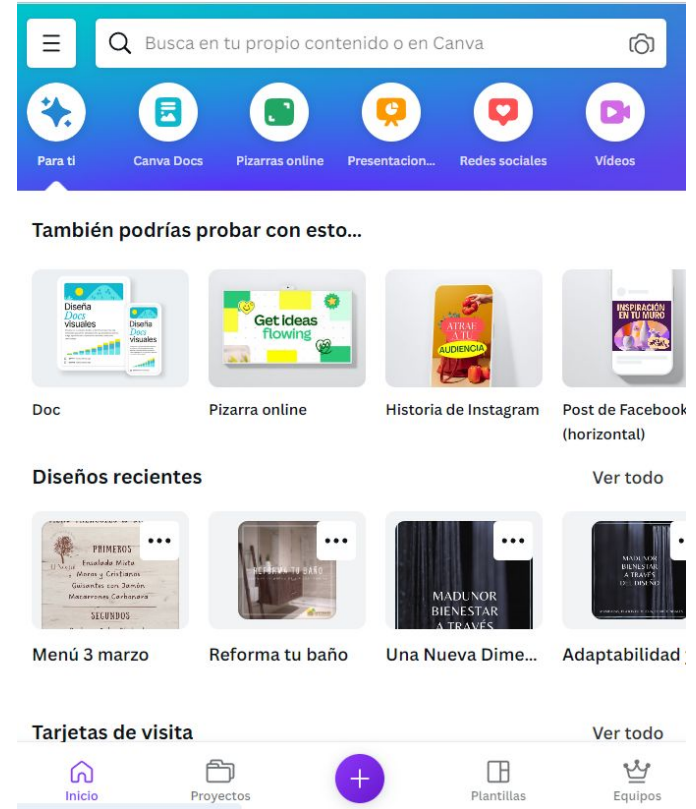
Busca en tu propio contenido o en Canva

Para ti
Canva Docs
Pizarras online
Presentacion...
Redes sociales
Vídeos

También podrías probar con esto...

Diseña Docs visuales
Diseña Docs visuales
Get ideas flowing
ATRAE A TU AUDIENCIA
INSPIRACIÓN EN TU MURO

Doc
Pizarra online
Historia de Instagram
Post de Facebook (horizontal)

Diseños recientes
Ver todo

PRIMEROS
Ensalada Mixta
Moros y Cristianos
Guisantes con Jamón
Macarrones Carbonara
SEGUNDOS

REFORMA TU BAÑO

MADUNOR BIENESTAR A TRAVÉS

MADUNOR BIENESTAR A TRAVÉS DEL DISEÑO

Menú 3 marzo
Reforma tu baño
Una Nueva Dime...
Adaptabilidad

Tarjetas de visita
Ver todo

Inicio
Proyectos
+
Plantillas
Equipos